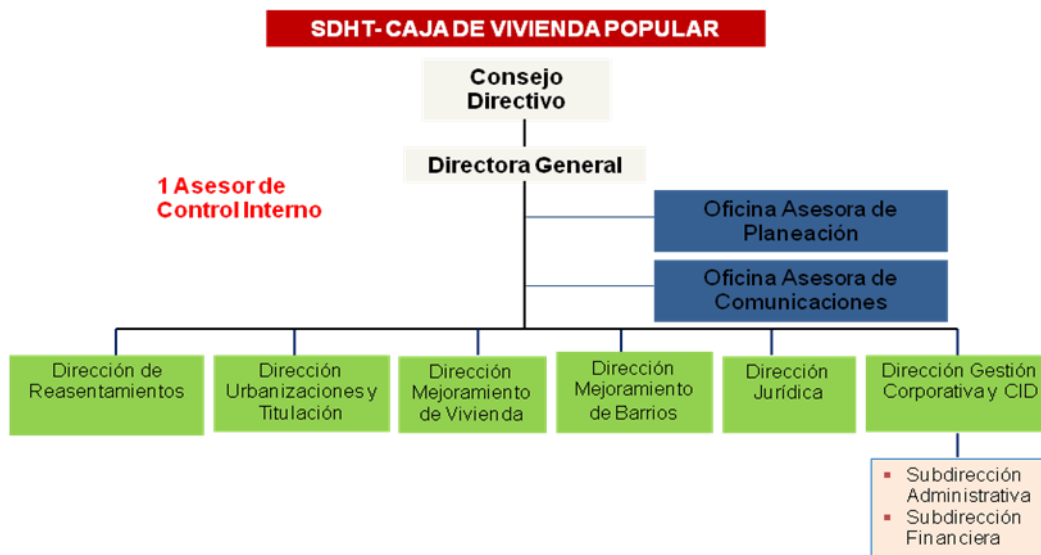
SDHT- CAJA DE VIVIENDA POPULAR

Consejo Directivo

Directora General

1 Asesor de Control Interno

Oficina Asesora de Planeación

Oficina Asesora de Comunicaciones

Dirección de Reasentamientos

Dirección Urbanizaciones y Titulación

Dirección Mejoramiento de Vivienda

Dirección Mejoramiento de Barrios

Dirección Jurídica

Dirección Gestión Corporativa y CID

- Subdirección Administrativa
- Subdirección Financiera